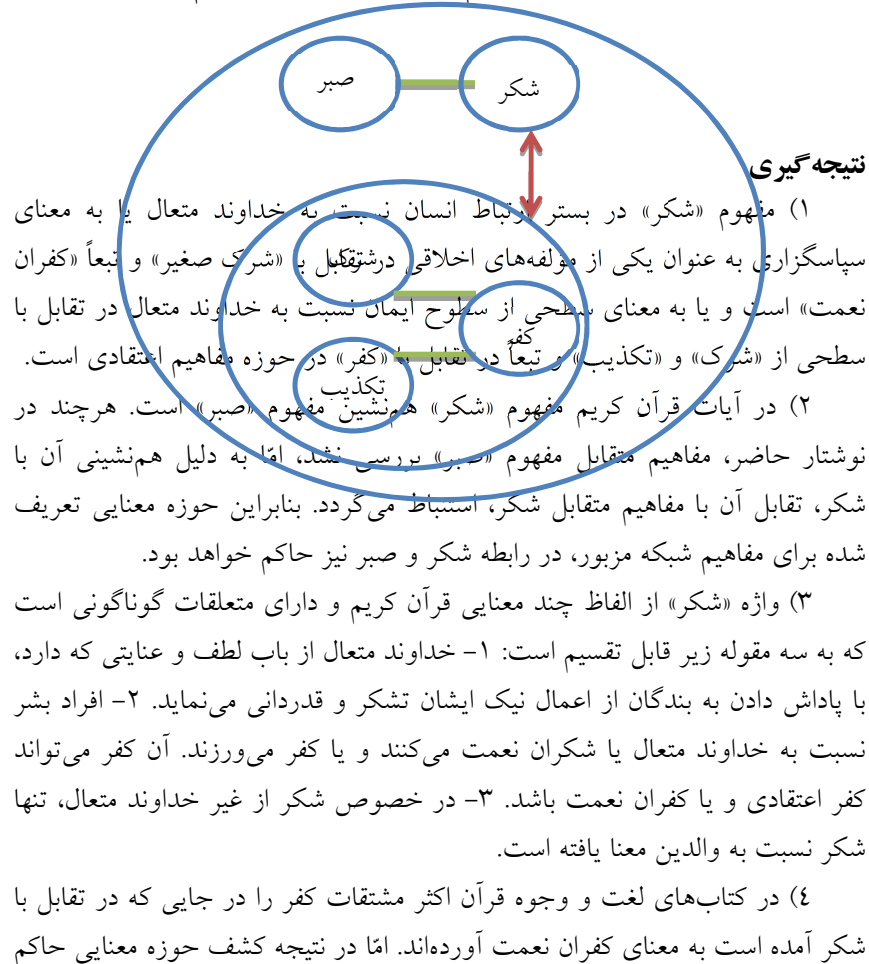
صبر
شکر

نتیجه‌گیری

۱) مفهوم «شکر» در بستر ارتباط انسان نسبت به خداوند متعال یا به معنای سپاسگزاری به عنوان یکی از مولفه‌های اخلاقی در تقابل با «شرک صغیر» و تبعاً «کفران نعمت» است و یا به معنای سطحی از سطوح ایمان نسبت به خداوند متعال در تقابل با سطحی از «شرک» و «تکذیب» و تبعاً در تقابل با «کفر» در حوزه مفاهیم اعتقادی است.

شرک
کفر
تکذیب

۲) در آیات قرآن کریم مفهوم «شکر» هم‌نشین مفهوم «صبر» است. هرچند در نوشتار حاضر، مفاهیم متقابل مفهوم «صبر» بررسی نشد، امّا به دلیل هم‌نشینی آن با شکر، تقابل آن با مفاهیم متقابل شکر، استنباط می‌گردد. بنابراین حوزه معنایی تعریف شده برای مفاهیم شبکه مزبور، در رابطه شکر و صبر نیز حاکم خواهد بود.

۳) واژه «شکر» از الفاظ چند معنایی قرآن کریم و دارای متعلقات گوناگونی است که به سه مقوله زیر قابل تقسیم است: ۱- خداوند متعال از باب لطف و عنایتی که دارد، با پاداش دادن به بندگان از اعمال نیک ایشان تشکر و قدردانی می‌نماید. ۲- افراد بشر نسبت به خداوند متعال یا شکران نعمت می‌کنند و یا کفر می‌ورزند. آن کفر می‌تواند کفر اعتقادی و یا کفران نعمت باشد. ۳- در خصوص شکر از غیر خداوند متعال، تنها شکر نسبت به والدین معنا یافته است.

٤) در کتاب‌های لغت و وجوه قرآن اکثر مشتقات کفر را در جایی که در تقابل با شکر آمده است به معنای کفران نعمت آورده‌اند. امّا در نتیجه کشف حوزه معنایی حاکم